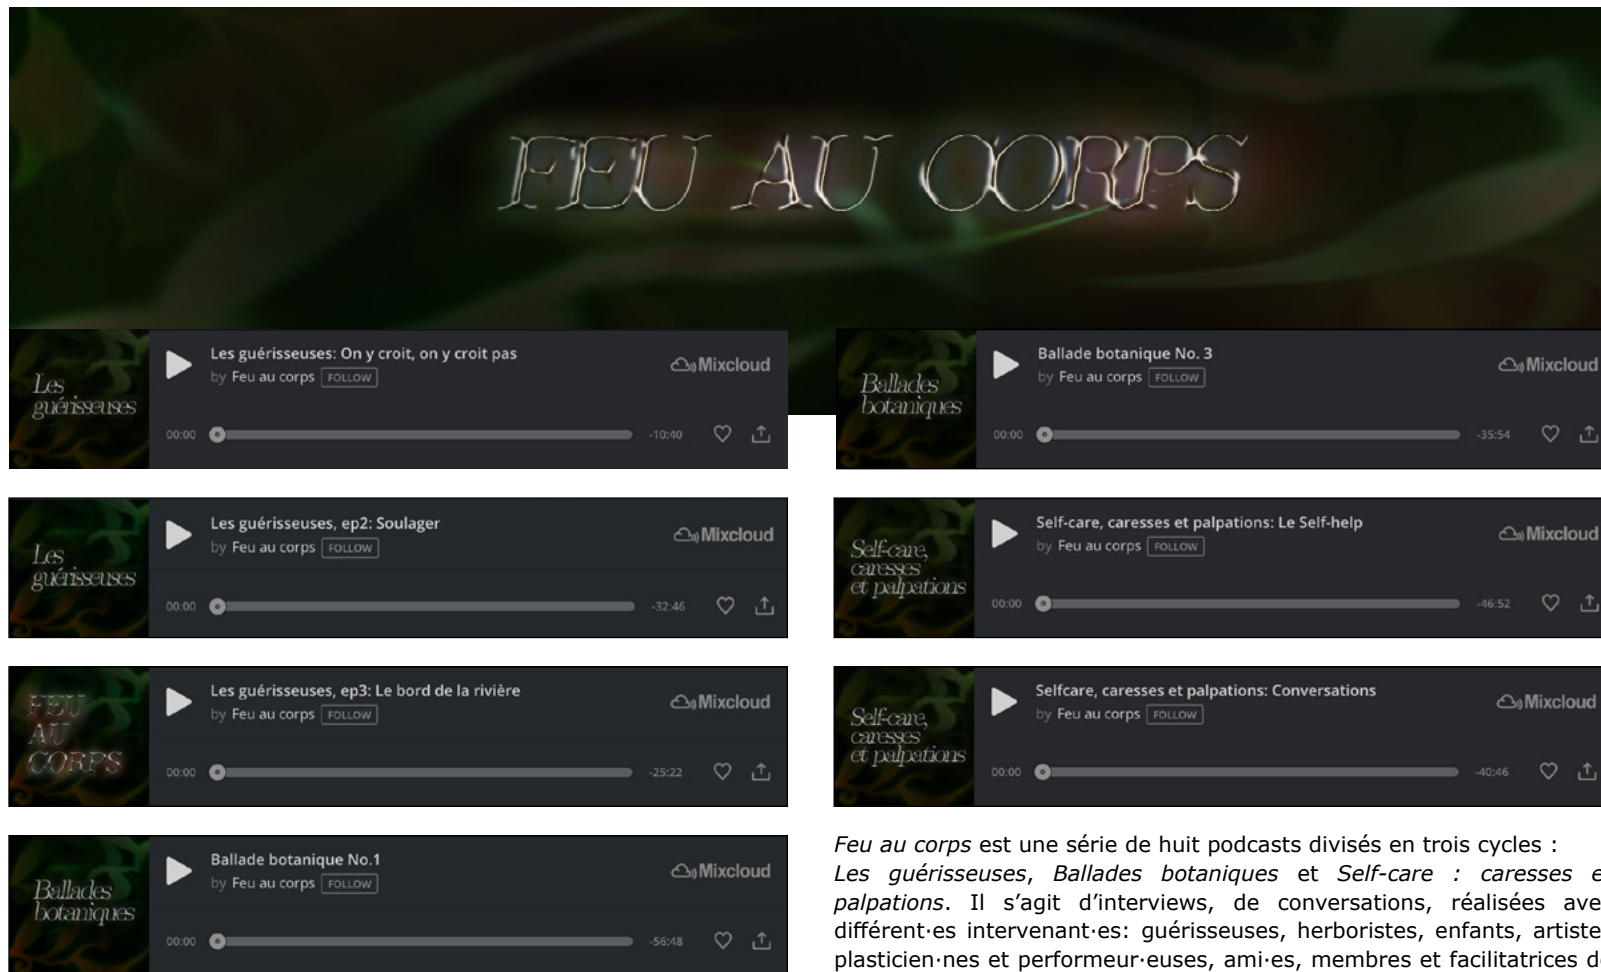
FEU AU CORPS

Les guérisseuses

Les guérisseuses: On y croit, on y croit pas
by Feu au corps FOLLOW
Mixcloud
00:00 -10:40

Ballades botaniques

Ballade botanique No. 3
by Feu au corps FOLLOW
Mixcloud
00:00 -35:54

Les guérisseuses

Les guérisseuses, ep2: Soulager
by Feu au corps FOLLOW
Mixcloud
00:00 -32:46

Self-care, caresses et palpations

Self-care, caresses et palpations: Le Self-help
by Feu au corps FOLLOW
Mixcloud
00:00 -46:52

FEU AU CORPS

Les guérisseuses, ep3: Le bord de la rivière
by Feu au corps FOLLOW
Mixcloud
00:00 -25:22

Self-care, caresses et palpations

Selfcare, caresses et palpations: Conversations
by Feu au corps FOLLOW
Mixcloud
00:00 -40:46

Ballades botaniques

Ballade botanique No.1
by Feu au corps FOLLOW
Mixcloud
00:00 -56:48

*Feu au corps* est une série de huit podcasts divisés en trois cycles : *Les guérisseuses*, *Ballades botaniques* et *Self-care : caresses e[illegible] palpations*. Il s'agit d'interviews, de conversations, réalisées ave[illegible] différent·es intervenant·es: guérisseuses, herboristes, enfants, artiste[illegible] plasticien·nes et performeur·euses, ami·es, membres et facilitatrices d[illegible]